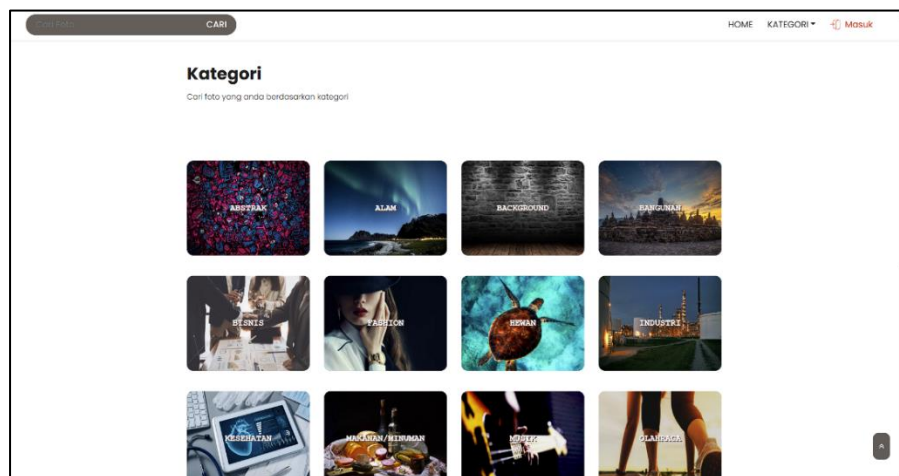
Cari foto CARI

HOME KATEGORI Masuk

Kategori

Cari foto yang anda berdasarkan kategori

ABSTRAK

ALAM

BACKGROUND

BANGUNAN

BISNIS

FASHION

HEWAN

INDUSTRI

KESEHATAN

MAKANAN/MINUMAN

MUSIK

OLAHRAGA